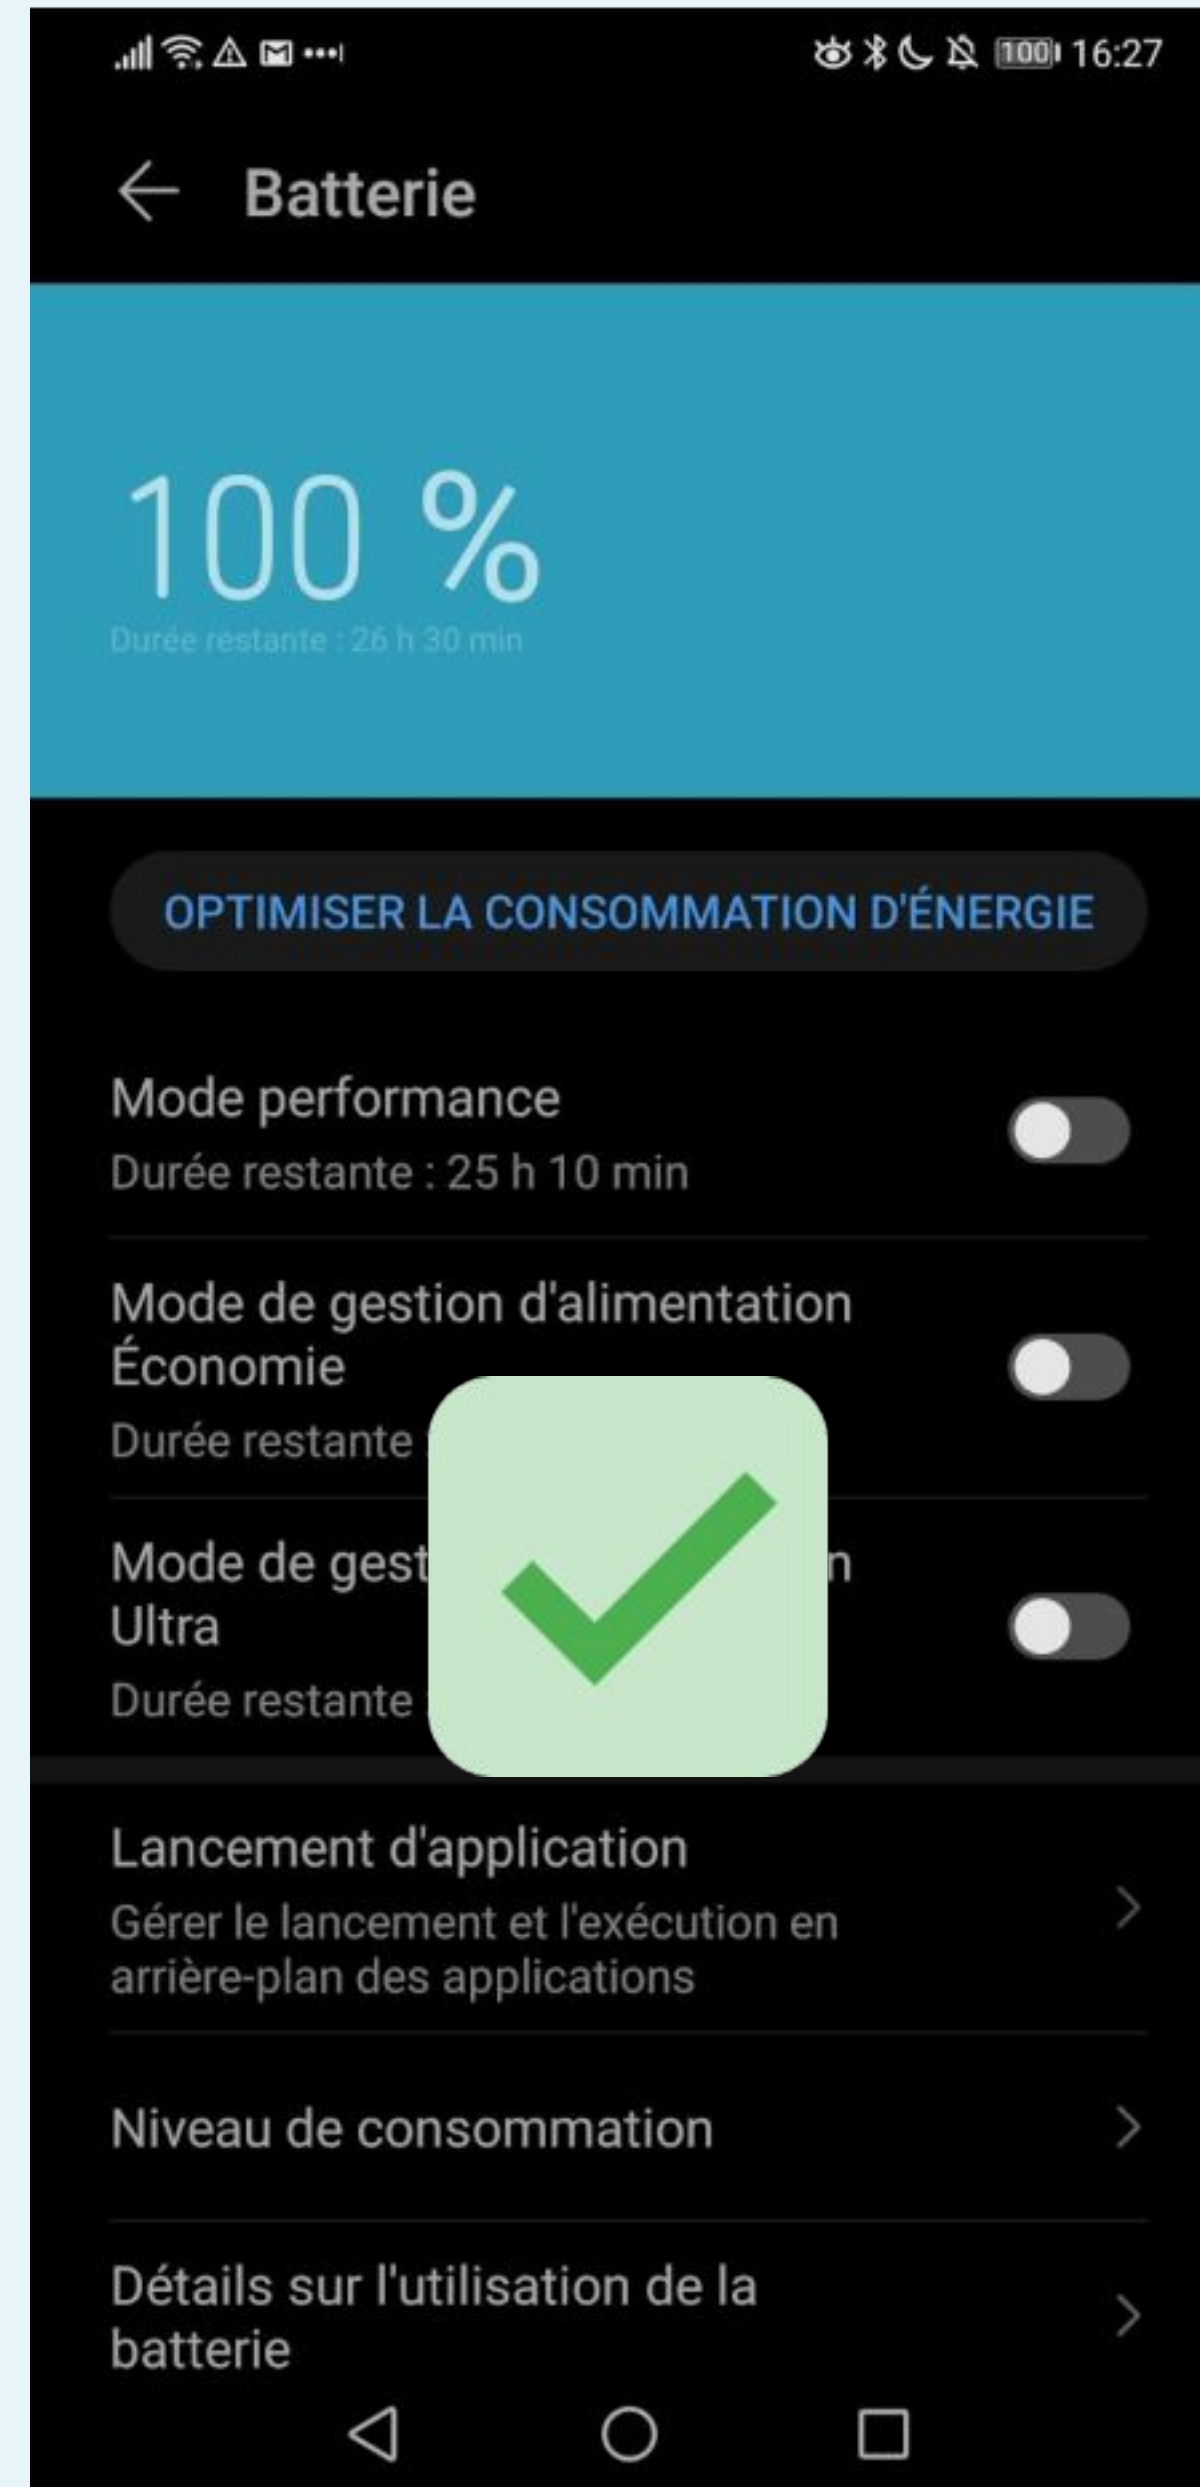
100 16:27

Batterie

100 %

Durée restante : 26 h 30 min

OPTIMISER LA CONSOMMATION D'ÉNERGIE

Mode performance
Durée restante : 25 h 10 min

Mode de gestion d'alimentation Économie
Durée restante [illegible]

Mode de gest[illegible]n Ultra
Durée restante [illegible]

Lancement d'application
Gérer le lancement et l'exécution en arrière-plan des applications

Niveau de consommation

Détails sur l'utilisation de la batterie